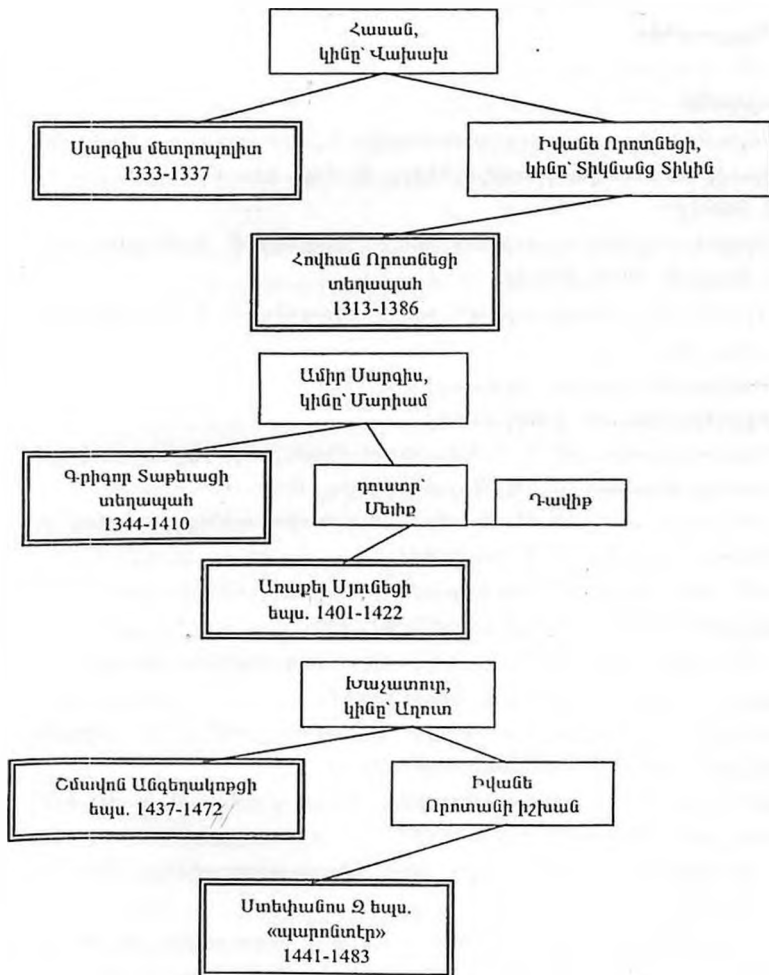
Հասան,
կինը՝ Վախախ

Սարգիս մետրոպոլիտ
1333-1337

Իվանե Որոտնեցի,
կինը՝ Տիկնանց Տիկին

Հովհան Որոտնեցի
տեղապահ
1313-1386

Ամիր Սարգիս,
կինը՝ Մարիամ

Գրիգոր Տաթեւացի
տեղապահ
1344-1410

դուստր՝
Մնիք

Դավիթ

Առաքել Սյունեցի
եպս. 1401-1422

Խաչատուր,
կինը՝ Աղուտ

Ծմավոն Անգեղակոթցի
եպս. 1437-1472

Իվանե
Որոտանի իշխան

Ստեփանոս Ջ եպս.
«պարոնտէր»
1441-1483